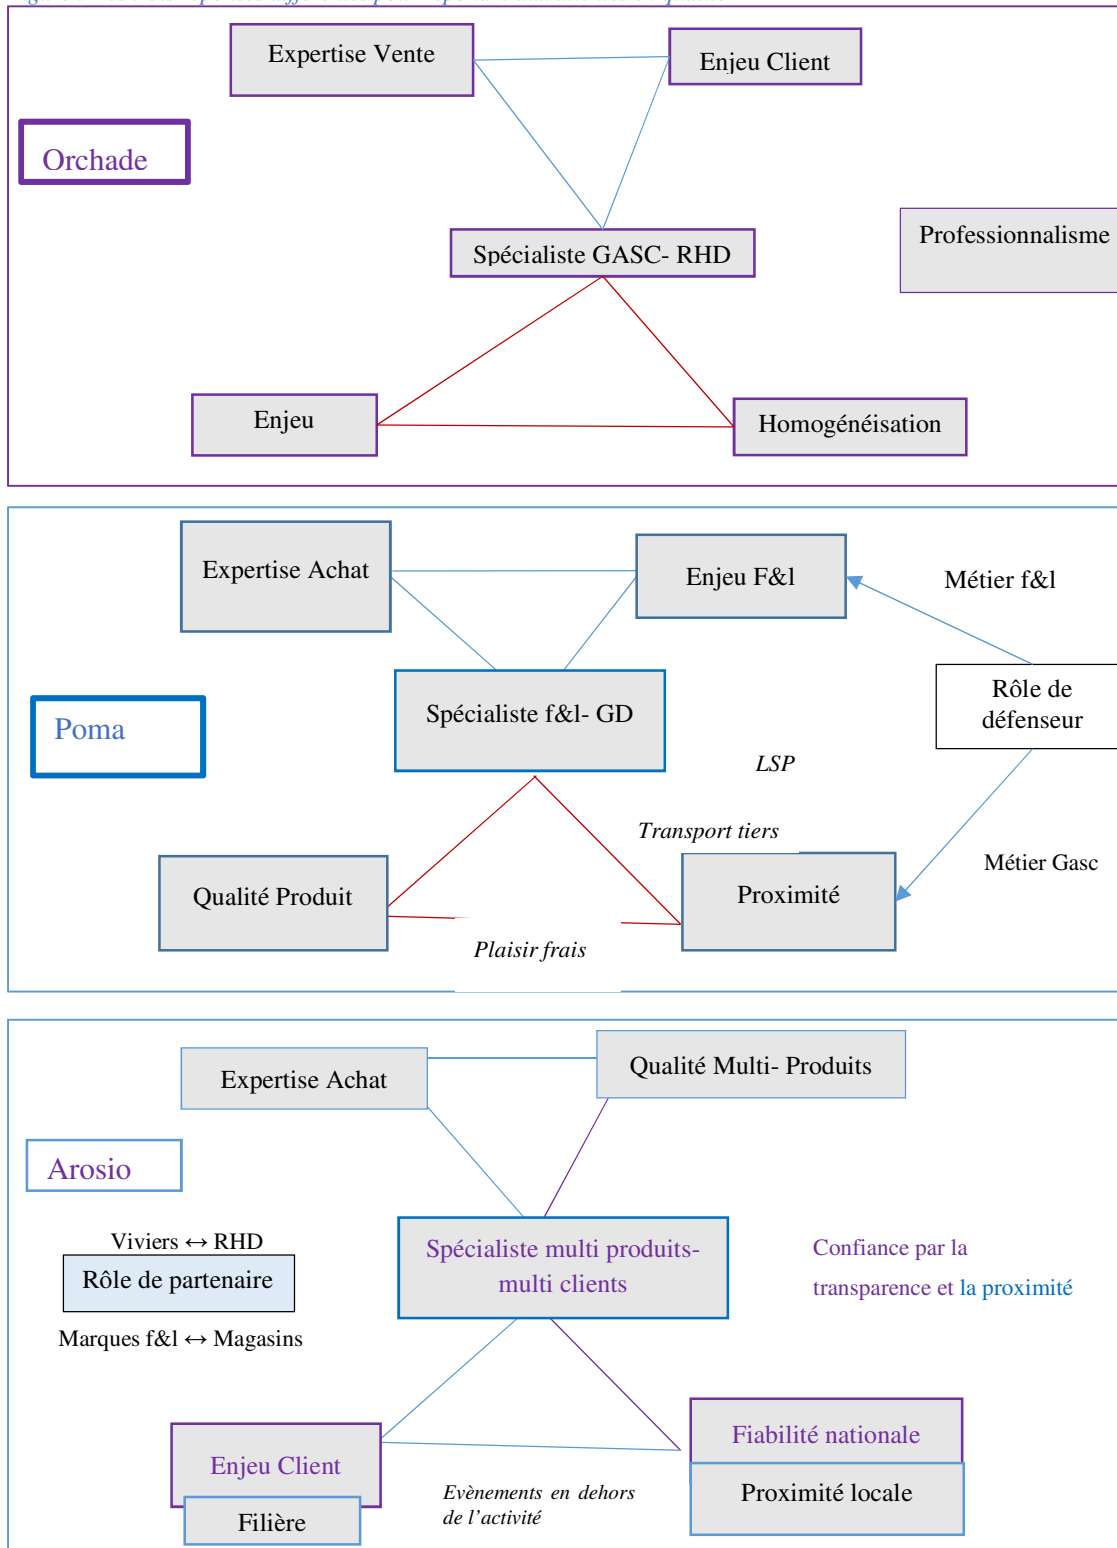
Orchade

Expertise Vente

Enjeu Client

Professionnalisme

Spécialiste GASC- RHD

Enjeu

Homogénéisation

Expertise Achat

Enjeu F&l

Métier f&l

Rôle de défenseur

Poma

Spécialiste f&l- GD

LSP

Transport tiers

Métier Gasc

Qualité Produit

Proximité

Plaisir frais

Expertise Achat

Qualité Multi- Produits

Arosio

Viviers ↔ RHD

Rôle de partenaire

Marques f&l ↔ Magasins

Spécialiste multi produits- multi clients

Confiance par la transparence et la proximité

Fiabilité nationale

Proximité locale

Enjeu Client

Filière

Evènements en dehors de l'activité